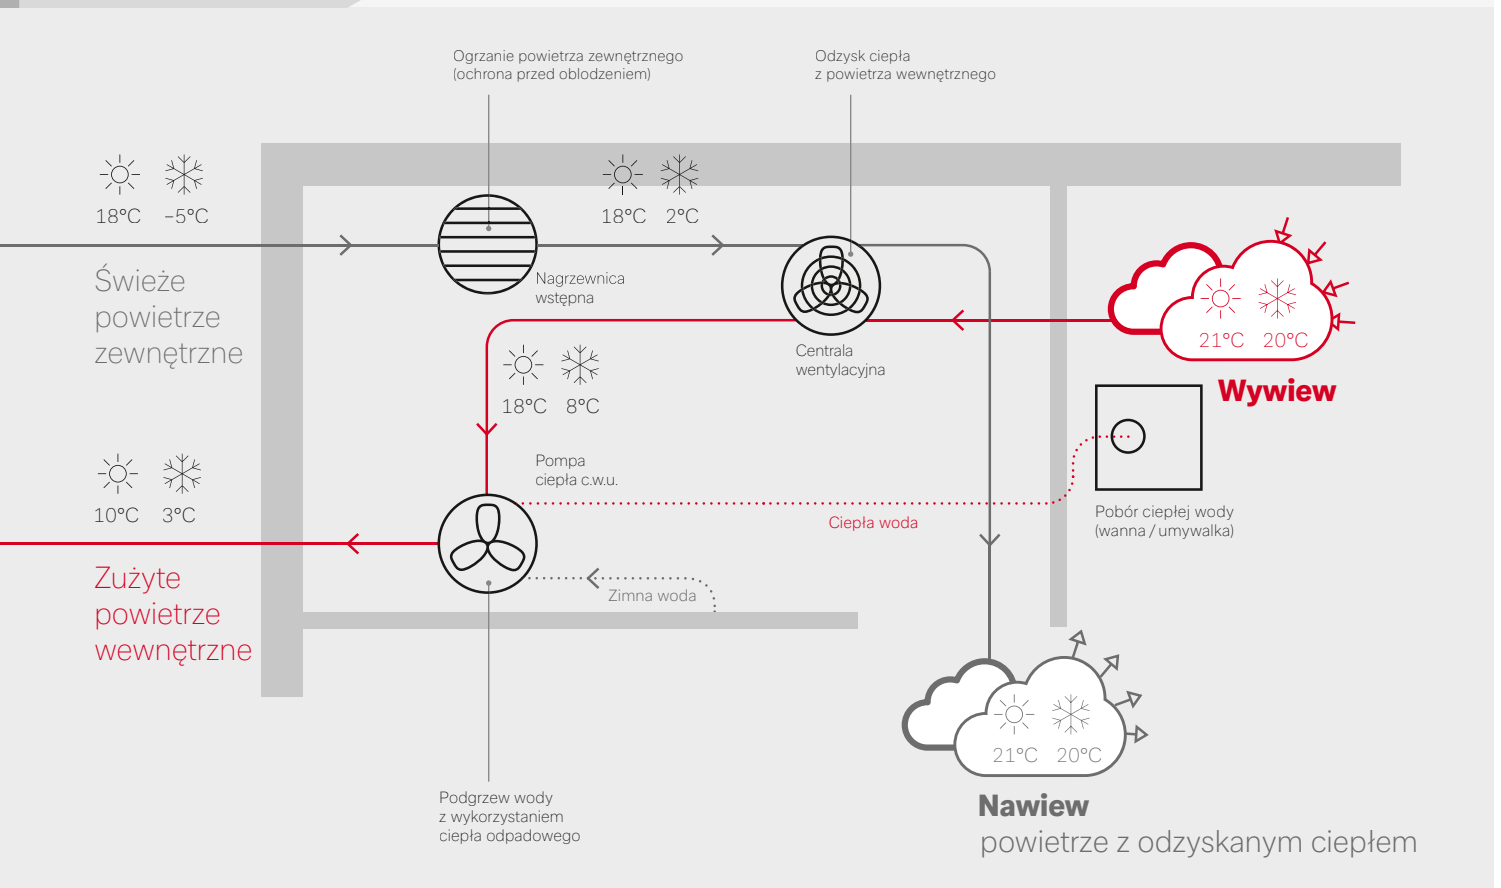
Ogrzanie powietrza zewnętrznego
(ochrona przed oblodzeniem)

Odzysk ciepła
z powietrza wewnętrznego

18°C –5°C

Świeże
powietrze
zewnętrzne

18°C 2°C

Nagrzewnica
wstępna

Centrala
wentylacyjna

21°C 20°C

Wywiew

18°C 8°C

Pompa
ciepła c.w.u.

10°C 3°C

Zużyte
powietrze
wewnętrzne

Ciepła woda

Pobór ciepłej wody
(wanna / umywalka)

Zimna woda

21°C 20°C

Nawiew
powietrze z odzyskanym ciepłem

Podgrzew wody
z wykorzystaniem
ciepła odpadowego